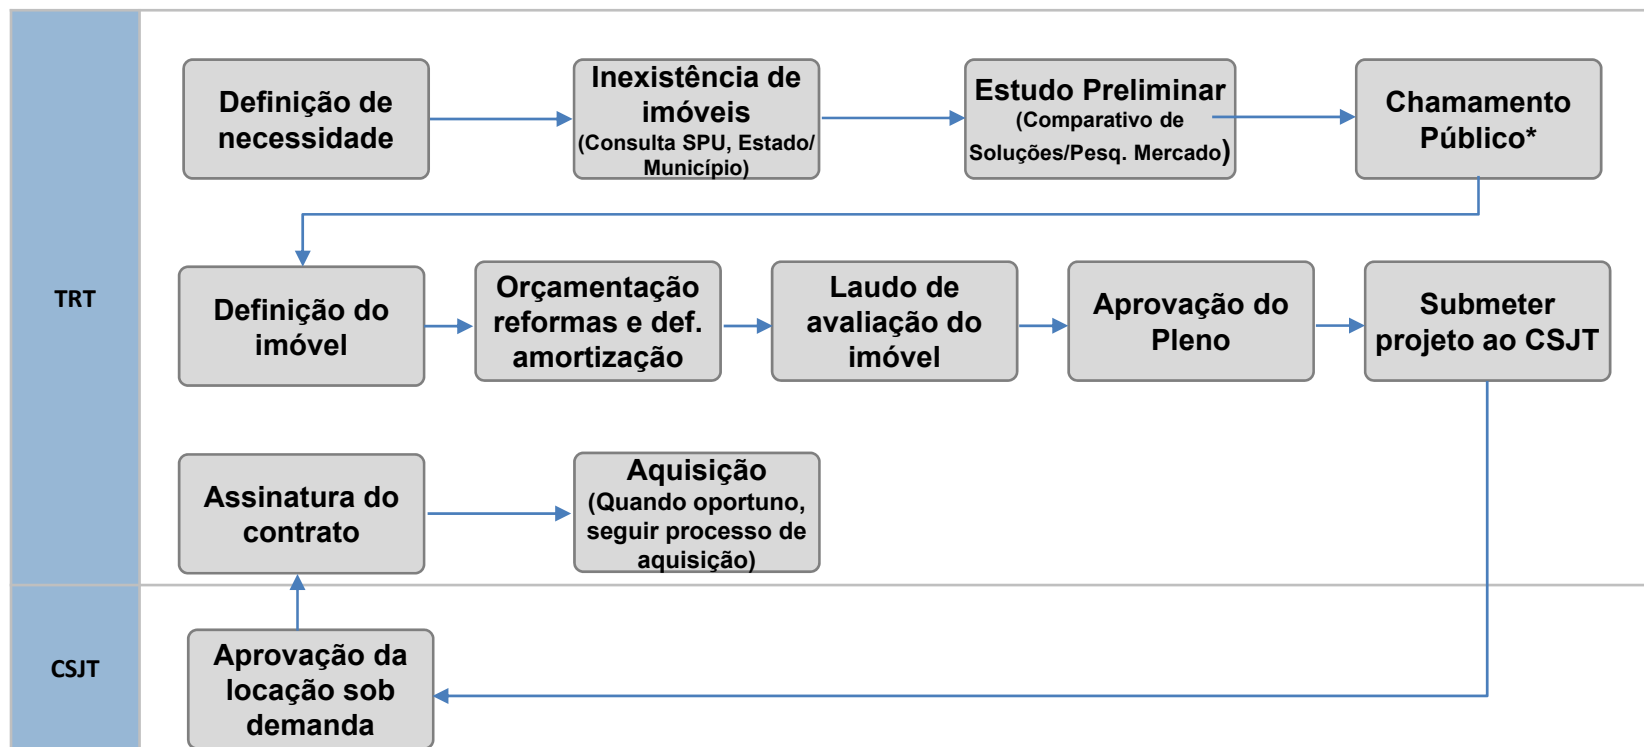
TRT

Definição de necessidade

Inexistência de imóveis (Consulta SPU, Estado/ Município)

Estudo Preliminar (Comparativo de Soluções/Pesq. Mercado)

Chamamento Público*

Definição do imóvel

Orçamentação reformas e def. amortização

Laudo de avaliação do imóvel

Aprovação do Pleno

Submeter projeto ao CSJT

Assinatura do contrato

Aquisição (Quando oportuno, seguir processo de aquisição)

CSJT

Aprovação da locação sob demanda